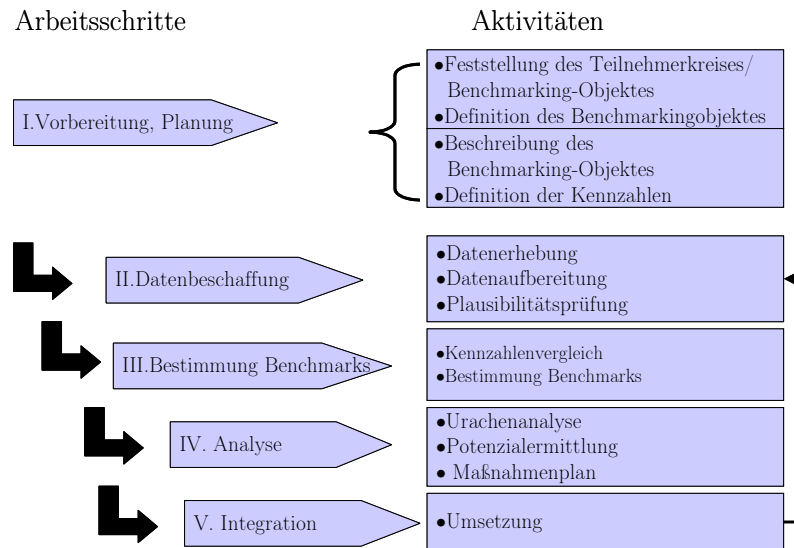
Arbeitsschritte

Aktivitäten

I.Vorbereitung, Planung

•Feststellung des Teilnehmerkreises/ Benchmarking-Objektes
•Definition des Benchmarkingobjektes
•Beschreibung des Benchmarking-Objektes
•Definition der Kennzahlen

II.Datenbeschaffung

•Datenerhebung
•Datenaufbereitung
•Plausibilitätsprüfung

III.Bestimmung Benchmarks

•Kennzahlenvergleich
•Bestimmung Benchmarks

IV. Analyse

•Urachenanalyse
•Potenzialermittlung
• Maßnahmenplan

V. Integration

•Umsetzung